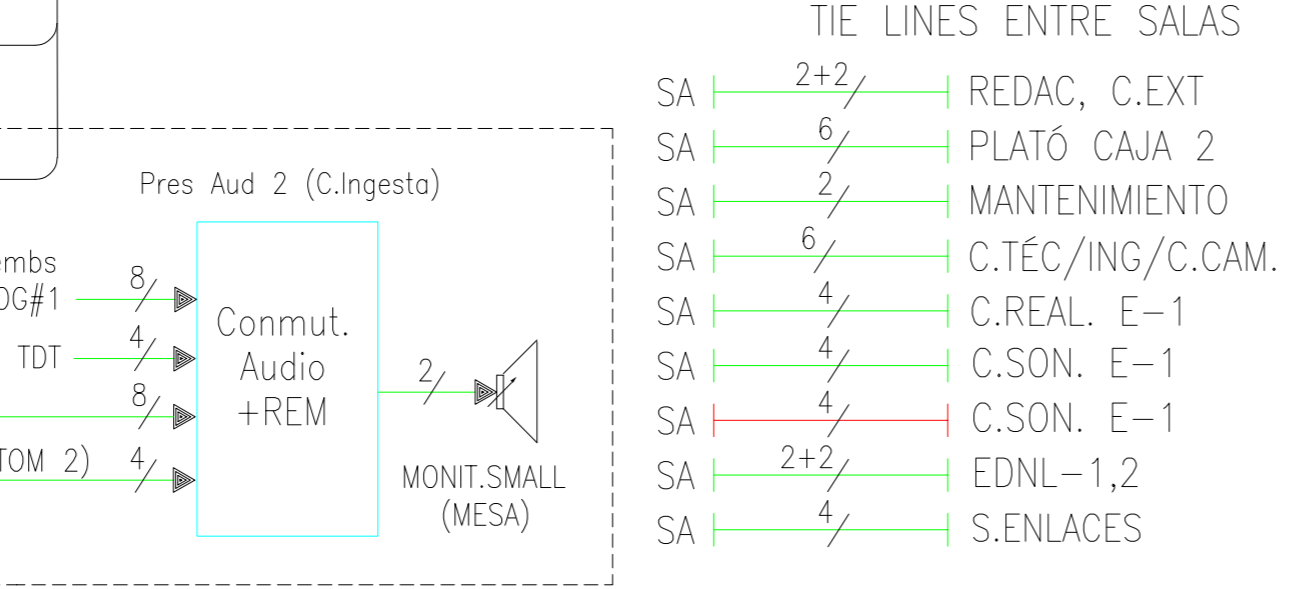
TIE LINES ENTRE SALAS

SA 2+2 REDAC, C.EXT
SA 6 PLATÓ CAJA 2
SA 2 MANTENIMIENTO
SA 6 C.TÉC/ING/C.CAM.
SA 4 C.REAL. E-1
SA 4 C.SON. E-1
SA 4 C.SON. E-1
SA 2+2 EDNL-1,2
SA 4 S.ENLACES

Pres Aud 2 (C.Ingesta)

embs
DG#1 8
TDT 4
8
TOM 2) 4

Conmut.
Audio
+REM

2

MONIT.SMALL
(MESA)